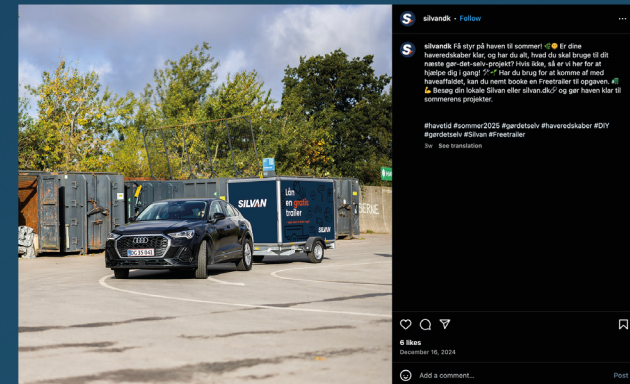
SILVAN

Lån en gratis trailer

DE 15 841

ERNE

silvandk • Follow

silvandk Få styr på haven til sommer! 🌿😊 Er dine haveredskaber klar, og har du alt, hvad du skal bruge til dit næste gør-det-selv-projekt? Hvis ikke, så er vi her for at hjælpe dig i gang! 🛠️🌱 Har du brug for at komme af med haveaffaldet, kan du nemt booke en Freetrailer til opgaven. 🚛💪 Besøg din lokale Silvan eller silvan.dk🔗 og gør haven klar til sommerens projekter.

#havetid #sommer2025 #gørdetselv #haveredskaber #DIY #gørdetselv #Silvan #Freetrailer

3w See translation

6 likes
December 16, 2024

Add a comment...
Post